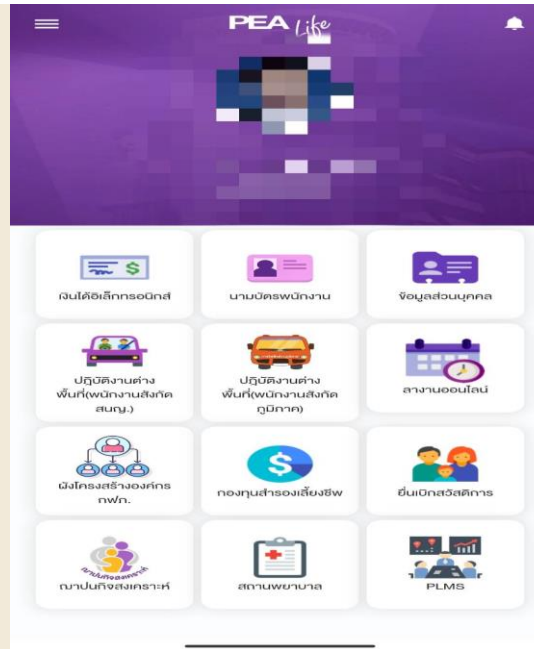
PEA Life

เงินได้อิเล็กทรอนิกส์

นามบัตรพนักงาน

ข้อมูลส่วนบุคคล

ปฏิบัติงานต่างพื้นที่(พนักงานสังกัดสนญ.)

ปฏิบัติงานต่างพื้นที่(พนักงานสังกัดภูมิภาค)

ลางานออนไลน์

ผังโครงสร้างองค์กร กฟภ.

กองทุนสำรองเลี้ยงชีพ

ยื่นเบิกสวัสดิการ

ฌาปนกิจสงเคราะห์

สถานพยาบาล

PLMS